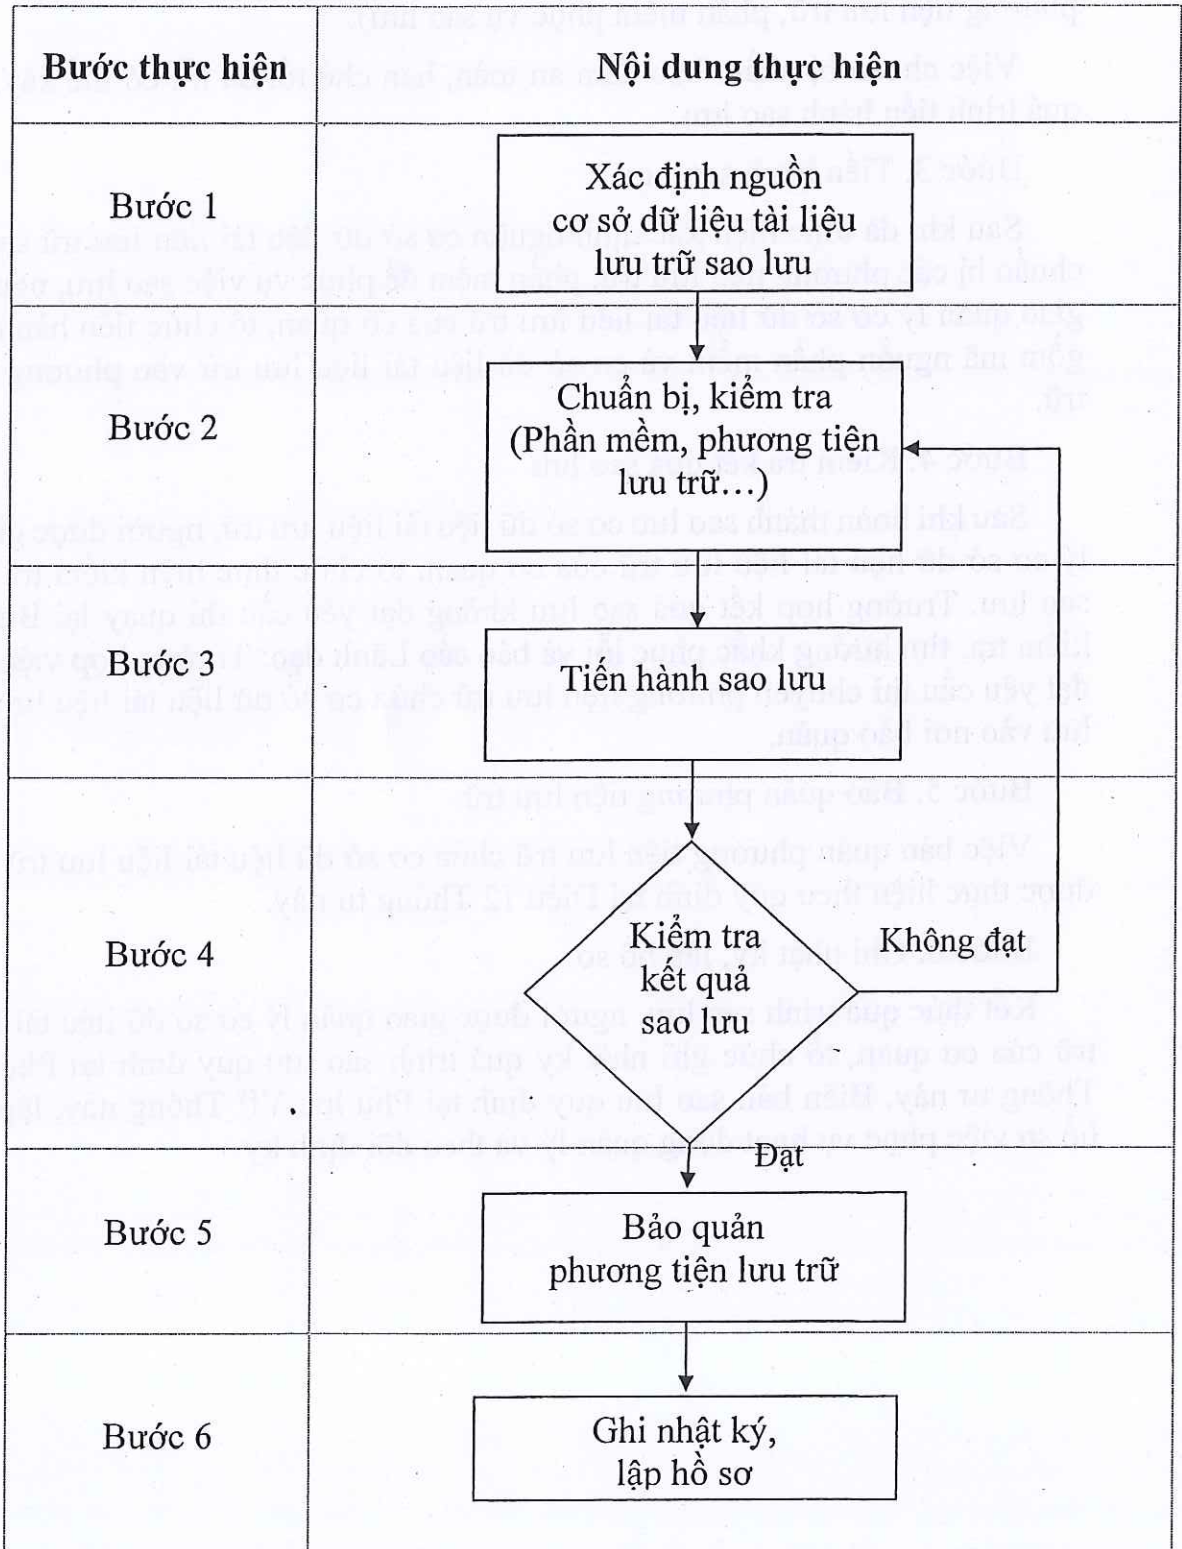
| Bước thực hiện | Nội dung thực hiện |
|---|---|
| Bước 1 | Xác định nguồn cơ sở dữ liệu tài liệu lưu trữ sao lưu |
| Bước 2 | Chuẩn bị, kiểm tra (Phần mềm, phương tiện lưu trữ…) |
| Bước 3 | Tiến hành sao lưu |
| Bước 4 | Kiểm tra kết quả sao lưu — Không đạt — Đạt |
| Bước 5 | Bảo quản phương tiện lưu trữ |
| Bước 6 | Ghi nhật ký, lập hồ sơ |